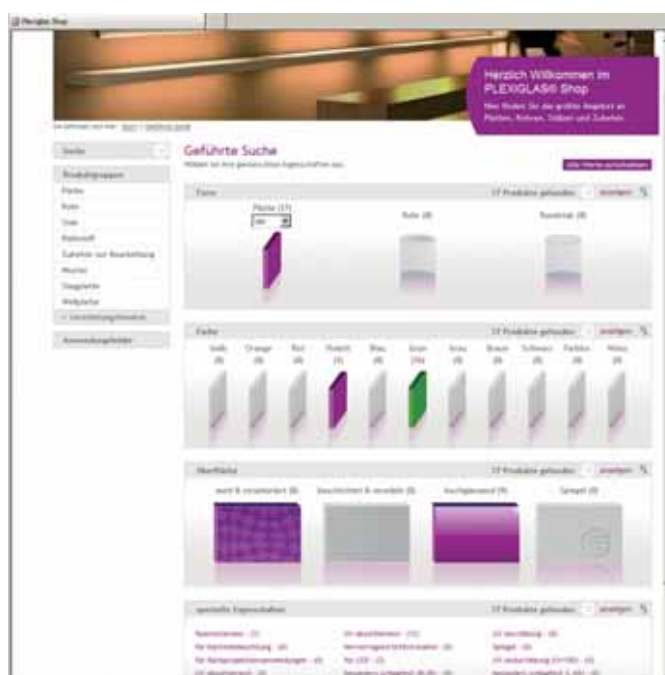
Plexiglas Shop

Herzlich Willkommen im PLEXIGLAS® Shop
Hier finden Sie die größte Angebot an Platten, Rohren, Stäben und Zubehör.

Sie befinden sich hier: Start | Geführte Suche

Suche

Produktgruppen
Platte
Rohr
Stab
Rundstab
Zubehör zur Bearbeitung
Muster
Stegplatte
Wellplatte
Verarbeitungshinweise

Anwendungsfelder

Geführte Suche
Wählen Sie hier die gewünschten Eigenschaften aus.

Alle Werte zurücksetzen

Form
17 Produkte gefunden
anzeigen

Platte (17)
Rohr (0)
Rundstab (0)

Farbe
17 Produkte gefunden
anzeigen

Weiß (0)
Orange (0)
Rot (0)
Violett (3)
Blau (0)
Grün (14)
Grau (0)
Braun (0)
Schwarz (0)
Farblos (0)
Weiss (0)

Oberfläche
17 Produkte gefunden
anzeigen

matt & strukturiert (0)
beschichten & veredeln (0)
hochglänzend (9)
Spiegel (0)

spezielle Eigenschaften
17 Produkte gefunden
anzeigen

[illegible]
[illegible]
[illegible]
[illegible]
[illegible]
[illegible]
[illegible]
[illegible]
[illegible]
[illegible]
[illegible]
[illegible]